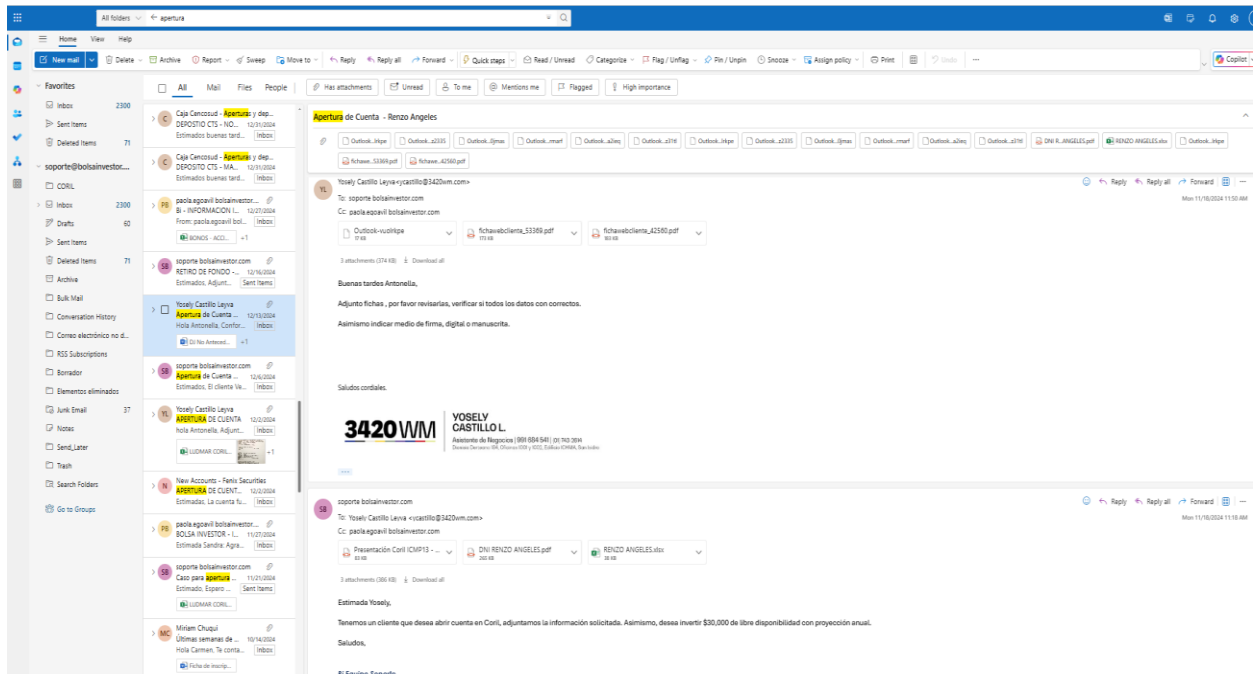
All folders apertura

Home View Help

New mail Delete Archive Report Sweep Move to Reply Reply all Forward Quick steps Read / Unread Categorize Flag / Unflag Pin / Unpin Snooze Assign policy Print Undo ··· Copilot

Favorites
Inbox 2300
Sent Items
Deleted Items 71
soporte@bolsainvestor....
CORIL
Inbox 2300
Drafts 60
Sent Items
Deleted Items 71
Archive
Bulk Mail
Conversation History
Correo electrónico no d...
RSS Subscriptions
Borrador
Elementos eliminados
Junk Email 37
Notes
Send_Later
Trash
Search Folders
Go to Groups

All Mail Files People Has attachments Unread To me Mentions me Flagged High importance

Caja Cencosud - Aperturas y dep... DEPOSTIO CTS - NO... 12/31/2024 Estimados buenas tard... Inbox
Caja Cencosud - Aperturas y dep... DEPOSITO CTS - MA... 12/31/2024 Estimados buenas tard... Inbox
paola.egoavil bolsainvestor... Bi - INFORMACION I... 12/27/2024 From: paola.egoavil bol... Inbox BONOS - ACCI... +1
soporte bolsainvestor.com RETIRO DE FONDO -... 12/16/2024 Estimados, Adjunt... Sent Items
Yosely Castillo Leyva Apertura de Cuenta ... 12/13/2024 Hola Antonella, Confor... Inbox DJ No Anteced... +1
soporte bolsainvestor.com Apertura de Cuenta ... 12/6/2024 Estimados, El cliente Ve... Inbox
Yosely Castillo Leyva APERTURA DE CUENTA 12/2/2024 hola Antonella, Adjunt... Inbox LUDMAR CORIL... +1
New Accounts - Fenix Securities APERTURA DE CUENT... 12/2/2024 Estimadas, La cuenta fu... Inbox
paola.egoavil bolsainvestor... BOLSA INVESTOR - I... 11/27/2024 Estimada Sandra: Agra... Inbox
soporte bolsainvestor.com Caso para apertura ... 11/21/2024 Estimado, Espero ... Sent Items LUDMAR CORIL...
Miriam Chuqui Últimas semanas de ... 10/14/2024 Hola Carmen, Te conta... Inbox Ficha de inscrip...

Apertura de Cuenta - Renzo Angeles

Outlook...Irkpe Outlook...z2335 Outlook...0jmas Outlook...rnarf Outlook...a2eq Outlook...z31tl Outlook...Irkpe Outlook...z2335 Outlook...0jmas Outlook...rnarf Outlook...a2eq Outlook...z31tl DNI R...ANGELES.pdf RENZO ANGELES.xlsx Outlook...Irkpe fichawe...53369.pdf fichawe...42560.pdf

Yosely Castillo Leyva<ycastillo@3420wm.com>
To: soporte bolsainvestor.com
Cc: paola.egoavil bolsainvestor.com
Reply Reply all Forward
Mon 11/18/2024 11:50 AM

Outlook-vuzirkpe 17 KB
fichawebcliente_53369.pdf 173 KB
fichawebcliente_42560.pdf 183 KB
3 attachments (374 KB) Download all

Buenas tardes Antonella,

Adjunto fichas , por favor revisarlas, verificar si todos los datos son correctos.

Asimismo indicar medio de firma, digital o manuscrita.

Saludos cordiales.

3420WM YOSELY CASTILLO L.
Asistente de Negocios | 991 684 541 | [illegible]
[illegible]

soporte bolsainvestor.com
To: Yosely Castillo Leyva <ycastillo@3420wm.com>
Cc: paola.egoavil bolsainvestor.com
Reply Reply all Forward
Mon 11/18/2024 11:18 AM

Presentación Coril ICMP13 - ... 53 KB
DNI RENZO ANGELES.pdf 260 KB
RENZO ANGELES.xlsx 38 KB
3 attachments (386 KB) Download all

Estimada Yosely,

Tenemos un cliente que desea abrir cuenta en Coril, adjuntamos la información solicitada. Asimismo, desea invertir $30,000 de libre disponibilidad con proyección anual.

Saludos,

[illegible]